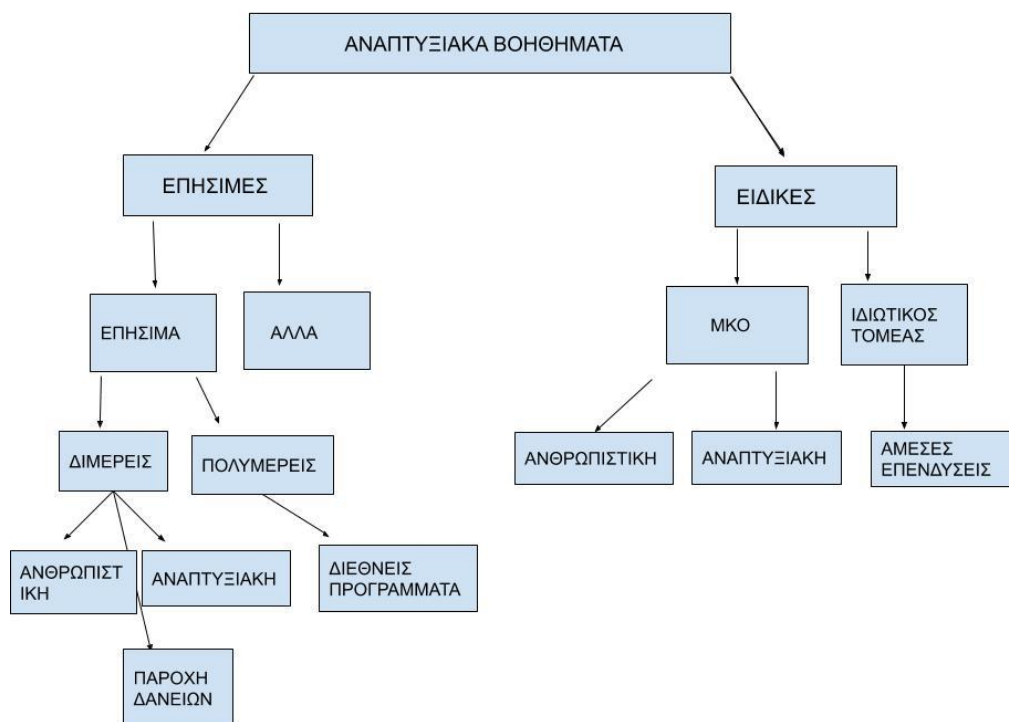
ΑΝΑΠΤΥΞΙΑΚΑ ΒΟΗΘΗΜΑΤΑ

ΕΠΗΣΙΜΕΣ

ΕΙΔΙΚΕΣ

ΕΠΗΣΙΜΑ

ΑΛΛΑ

ΜΚΟ

ΙΔΙΩΤΙΚΟΣ ΤΟΜΕΑΣ

ΔΙΜΕΡΕΙΣ

ΠΟΛΥΜΕΡΕΙΣ

ΑΝΘΡΩΠΙΣΤΙΚΗ

ΑΝΑΠΤΥΞΙΑΚΗ

ΑΜΕΣΕΣ ΕΠΕΝΔΥΣΕΙΣ

ΑΝΘΡΩΠΙΣΤ ΙΚΗ

ΑΝΑΠΤΥΞΙΑΚΗ

ΔΙΕΘΝΕΙΣ ΠΡΟΓΡΑΜΜΑΤΑ

ΠΑΡΟΧΗ ΔΑΝΕΙΩΝ